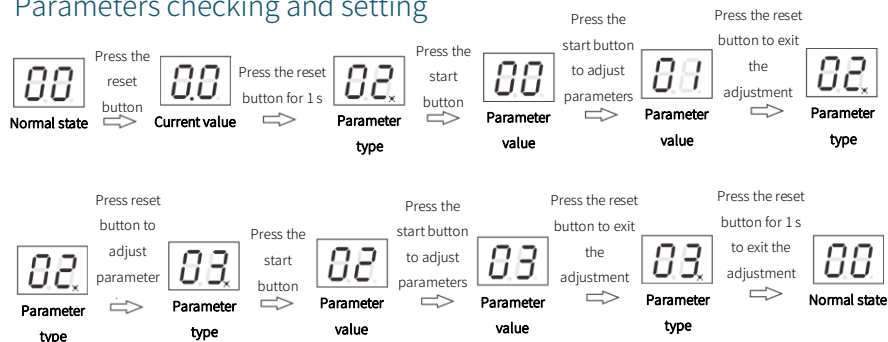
Parameters checking and setting

00 Press the reset button Normal state

0.0 Press the reset button for 1 s Current value

02 Press the start button Parameter type

00 Press the start button to adjust parameters Parameter value

01 Press the reset button to exit the adjustment Parameter value

02 Parameter type

02 Press reset button to adjust parameter Parameter type

03 Press the start button Parameter type

02 Press the start button to adjust parameters Parameter value

03 Press the reset button to exit the adjustment Parameter value

03 Press the reset button for 1 s to exit the adjustment Parameter type

00 Normal state